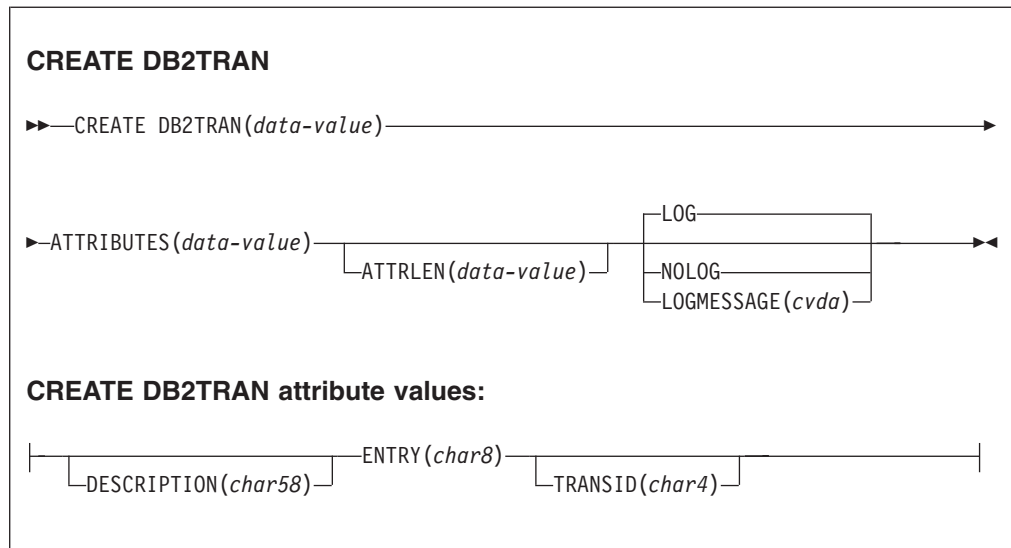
CREATE DB2TRAN

CREATE DB2TRAN(*data-value*)

ATTRIBUTES(*data-value*)

ATTRLEN(*data-value*)

LOG

NOLOG

LOGMESSAGE(*cvda*)

CREATE DB2TRAN attribute values:

DESCRIPTION(*char58*)

ENTRY(*char8*)

TRANSID(*char4*)